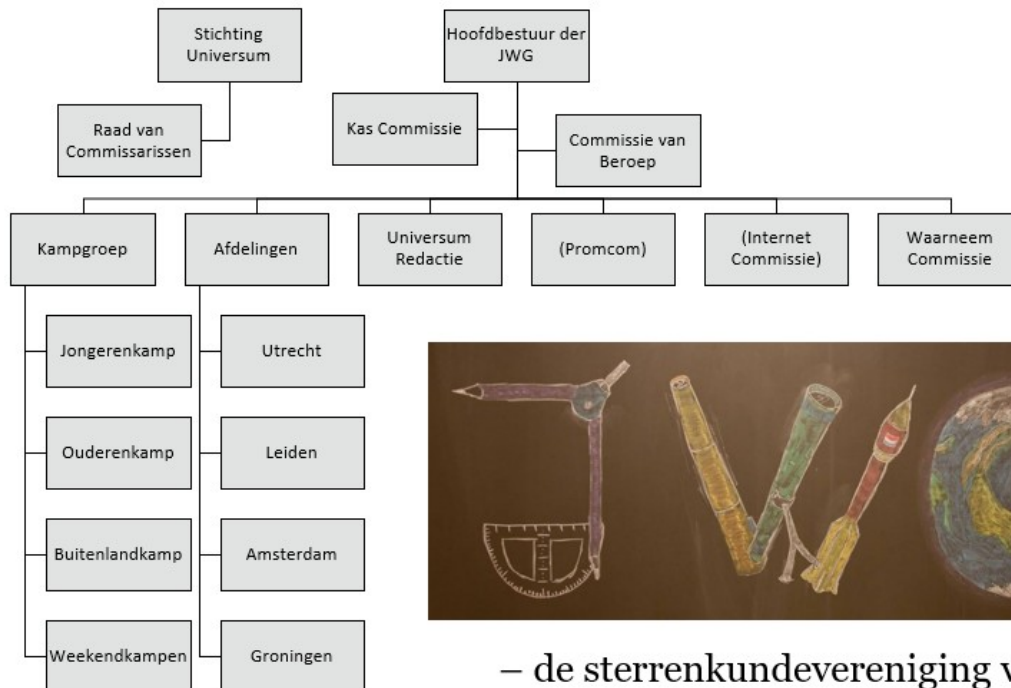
Stichting Universum

Hoofdbestuur der JWG

Raad van Commissarissen

Kas Commissie

Commissie van Beroep

Kampgroep

Afdelingen

Universum Redactie

(Promcom)

(Internet Commissie)

Waarneem Commissie

Jongerenkamp

Ouderenkamp

Buitenlandkamp

Weekendkampen

Utrecht

Leiden

Amsterdam

Groningen

– de sterrenkundevereniging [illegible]